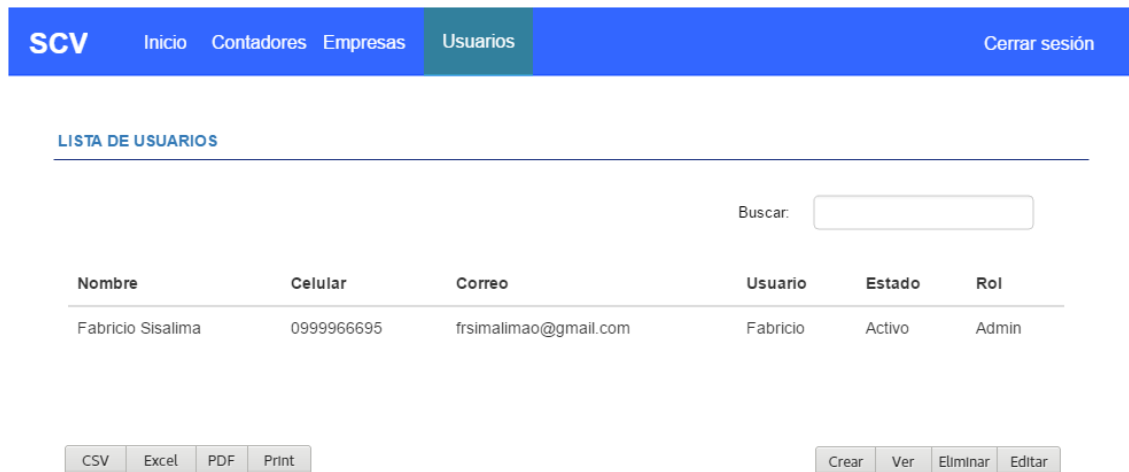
SCV Inicio Contadores Empresas Usuarios Cerrar sesión

LISTA DE USUARIOS

Buscar:

| Nombre | Celular | Correo | Usuario | Estado | Rol |
|---|---|---|---|---|---|
| Fabricio Sisalima | 0999966695 | frsimalimao@gmail.com | Fabricio | Activo | Admin |

CSV Excel PDF Print

Crear Ver Eliminar Editar